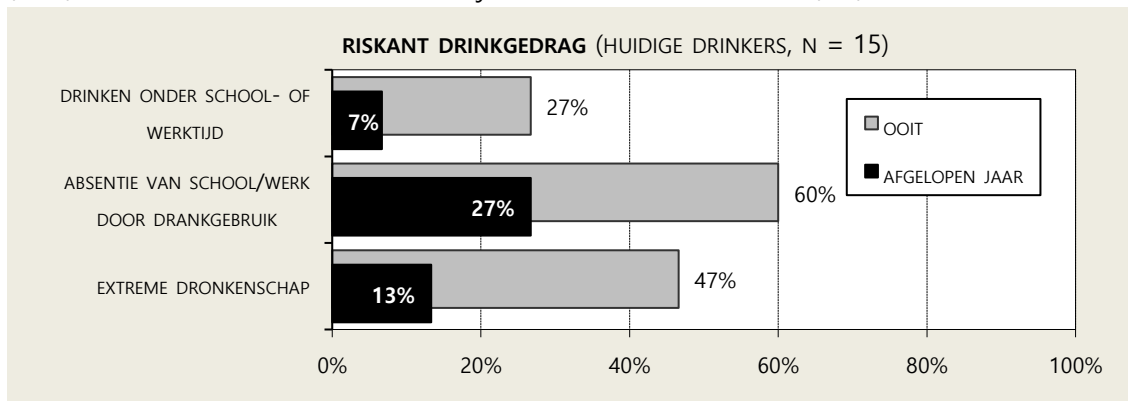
**RISKANT DRINKGEDRAG** (HUIDIGE DRINKERS, N = 15)

DRINKEN ONDER SCHOOL- OF WERKTIJD

7%

27%

ABSENTIE VAN SCHOOL/WERK DOOR DRANKGEBRUIK

27%

60%

EXTREME DRONKENSCHAP

13%

47%

OOIT

AFGELOPEN JAAR

0%

20%

40%

60%

80%

100%